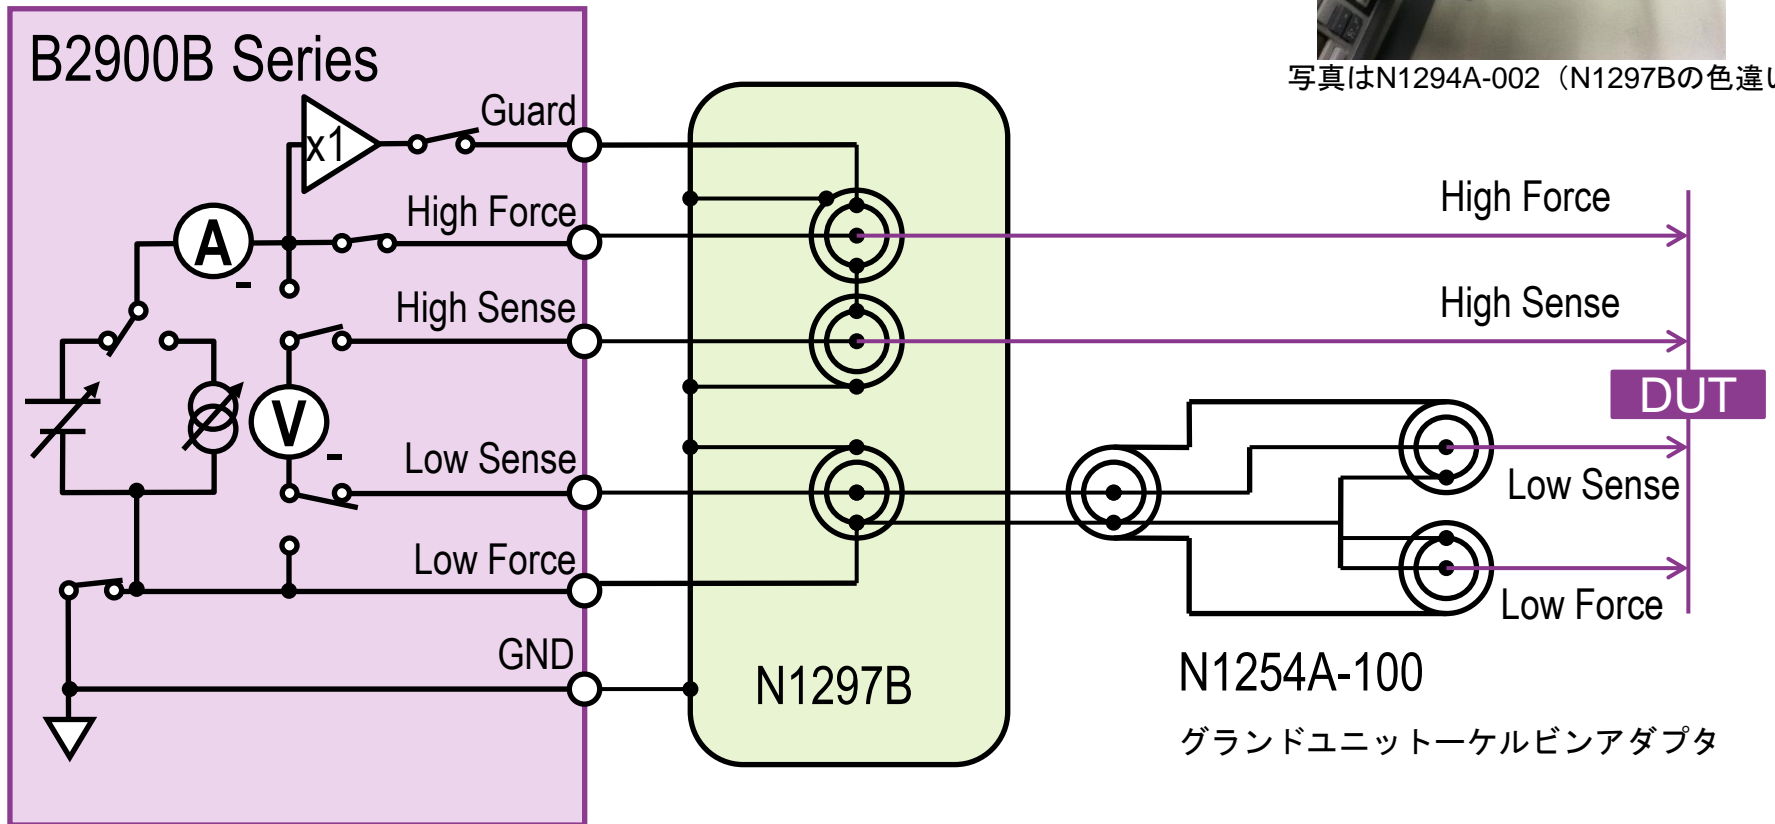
写真はN1294A-002（N1297Bの色違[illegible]

B2900B Series

x1

Guard

A

High Force

High Sense

V

Low Sense

Low Force

GND

N1297B

High Force

High Sense

DUT

Low Sense

Low Force

N1254A-100

グランドユニットーケルビンアダプタ